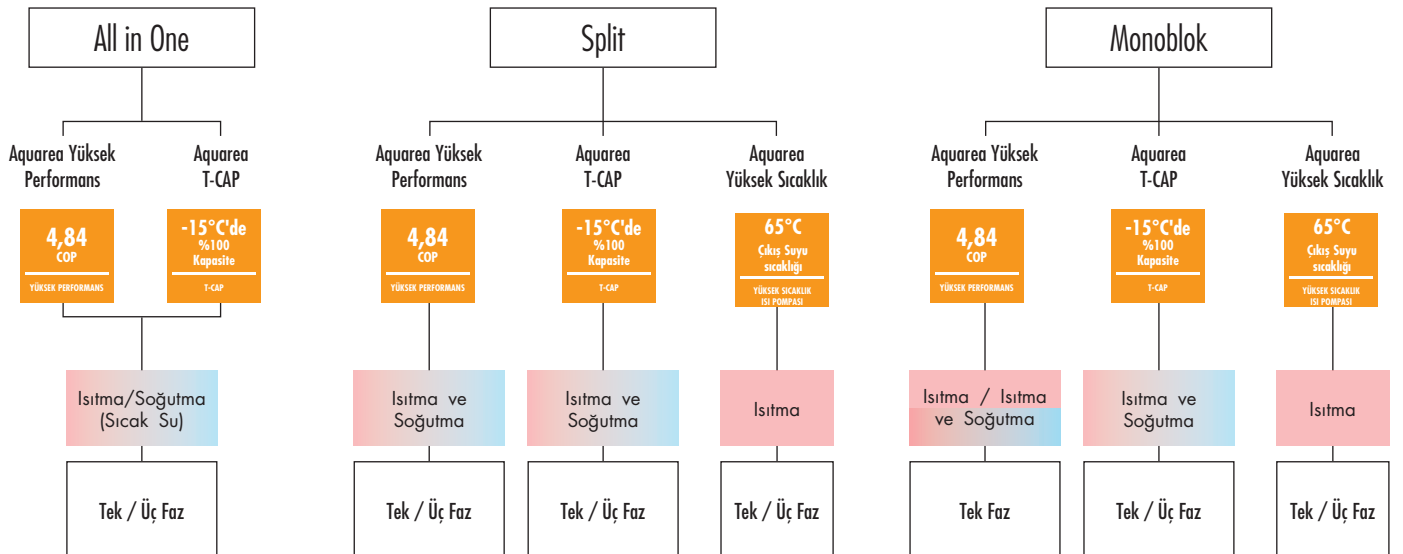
All in One

Aquarea Yüksek Performans

4,84
COP
YÜKSEK PERFORMANS

Aquarea T-CAP

-15°C'de
%100
Kapasite
T-CAP

Isıtma/Soğutma
(Sıcak Su)

Tek / Üç Faz

Split

Aquarea Yüksek Performans

4,84
COP
YÜKSEK PERFORMANS

Isıtma ve Soğutma

Tek / Üç Faz

Aquarea T-CAP

-15°C'de
%100
Kapasite
T-CAP

Isıtma ve Soğutma

Tek / Üç Faz

Aquarea Yüksek Sıcaklık

65°C
Çıkış Suyu sıcaklığı
YÜKSEK SICAKLIK ISI POMPASI

Isıtma

Tek / Üç Faz

Monoblok

Aquarea Yüksek Performans

4,84
COP
YÜKSEK PERFORMANS

Isıtma / Isıtma ve Soğutma

Tek Faz

Aquarea T-CAP

-15°C'de
%100
Kapasite
T-CAP

Isıtma ve Soğutma

Tek / Üç Faz

Aquarea Yüksek Sıcaklık

65°C
Çıkış Suyu sıcaklığı
YÜKSEK SICAKLIK ISI POMPASI

Isıtma

Tek / Üç Faz